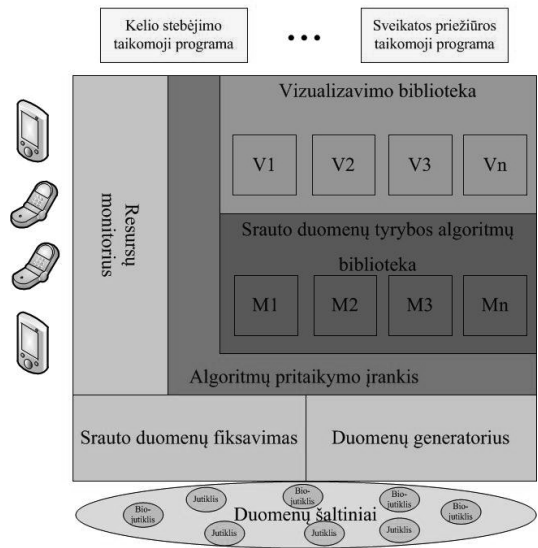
Kelio stebėjimo taikomoji programa

• • •

Sveikatos priežiūros taikomoji programa

Resursų monitorius

Vizualizavimo biblioteka

V1

V2

V3

Vn

Srauto duomenų tyrybos algoritmų biblioteka

M1

M2

M3

Mn

Algoritmų pritaikymo įrankis

Srauto duomenų fiksavimas

Duomenų generatorius

Duomenų šaltiniai

Bio-jutiklis

Jutiklis

Bio-jutiklis

Jutiklis

Bio-jutiklis

Jutiklis

Jutiklis

Bio-jutiklis